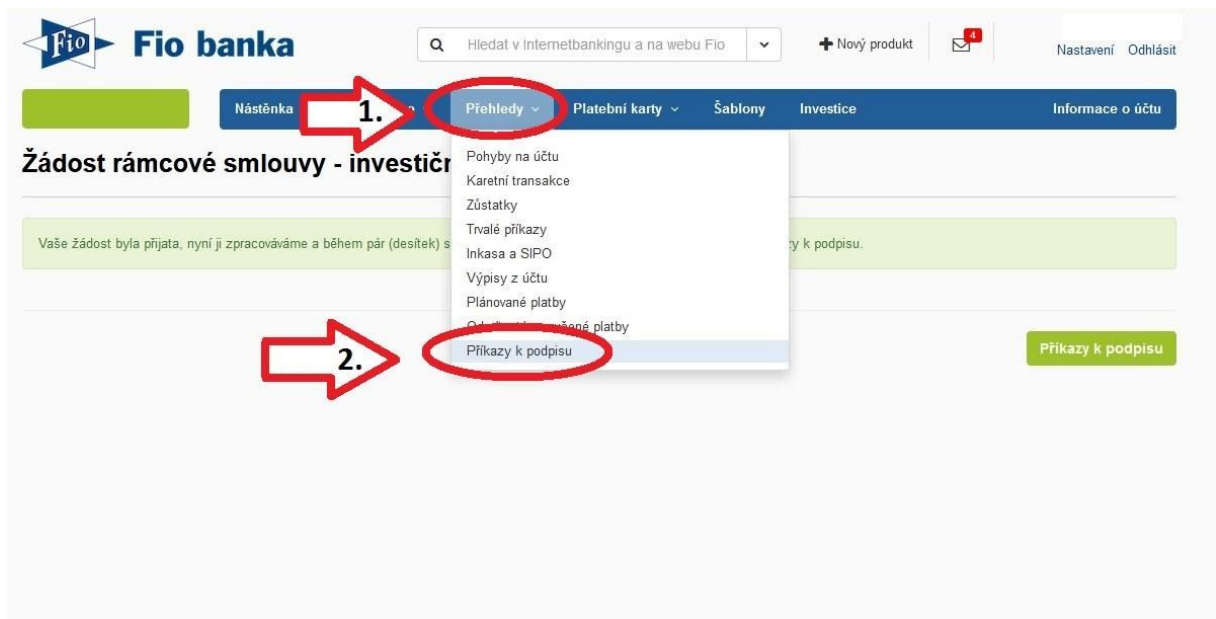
Fio Fio banka

Hledat v internetbankingu a na webu Fio

Nový produkt

4

Nastavení Odhlásit

Nástěnka

1.

Přehledy

Platební karty

Šablony

Investice

Informace o účtu

Žádost rámcové smlouvy - investič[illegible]

Pohyby na účtu
Karetní transakce
Zůstatky
Trvalé příkazy
Inkasa a SIPO
Výpisy z účtu
Plánované platby
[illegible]ěné platby
Příkazy k podpisu

Vaše žádost byla přijata, nyní ji zpracováváme a během pár (desítek) s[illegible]y k podpisu.

2.

Příkazy k podpisu